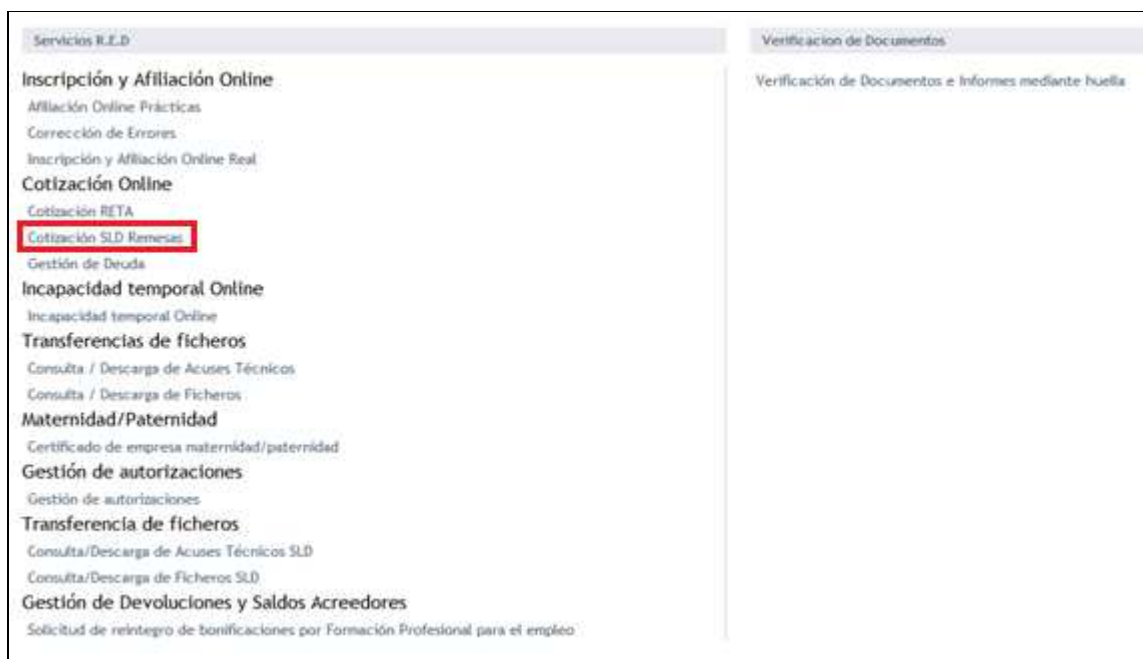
Servicios R.E.D

Inscripción y Afiliación Online

Afiliación Online Prácticas

Corrección de Errores

Inscripción y Afiliación Online Real

Cotización Online

Cotización RETA

Cotización SLD Remesas

Gestión de Deuda

Incapacidad temporal Online

Incapacidad temporal Online

Transferencias de ficheros

Consulta / Descarga de Acuses Técnicos

Consulta / Descarga de Ficheros

Maternidad/Paternidad

Certificado de empresa maternidad/paternidad

Gestión de autorizaciones

Gestión de autorizaciones

Transferencia de ficheros

Consulta/Descarga de Acuses Técnicos SLD

Consulta/Descarga de Ficheros SLD

Gestión de Devoluciones y Saldos Acreedores

Solicitud de reintegro de bonificaciones por Formación Profesional para el empleo

Verificacion de Documentos

Verificación de Documentos e Informes mediante huella